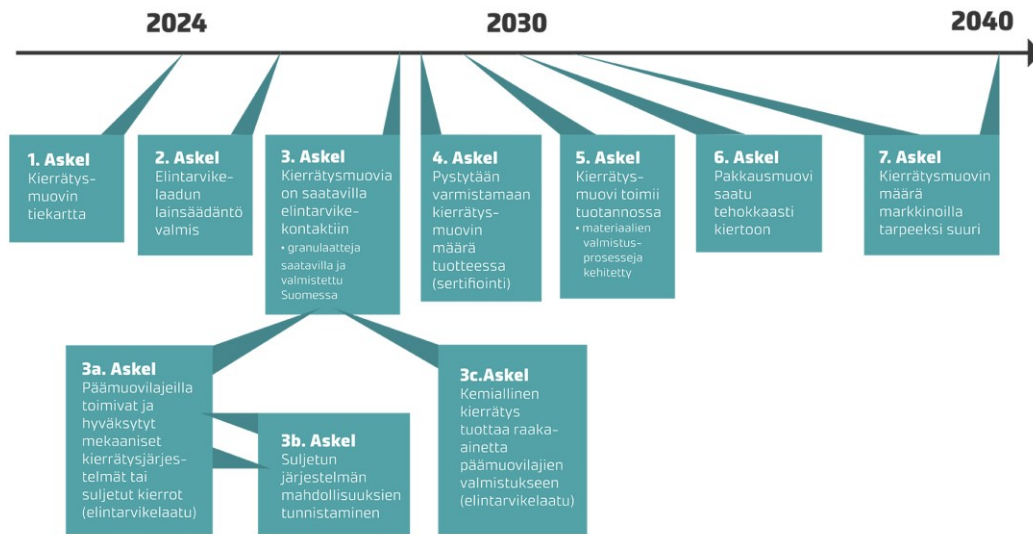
2024

2030

2040

1. Askel
Kierrätysmuovin tiekartta

2. Askel
Elintarvikelaadun lainsäädäntö valmis

3. Askel
Kierrätysmuovia on saatavilla elintarvikekontaktiin
• granulaatteja saatavilla ja valmistettu Suomessa

4. Askel
Pystytään varmistamaan kierrätysmuovin määrä tuotteessa (sertifiointi)

5. Askel
Kierrätysmuovi toimii tuotannossa
• materiaalien valmistusprosesseja kehitetty

6. Askel
Pakkausmuovi saatu tehokkaasti kiertoon

7. Askel
Kierrätysmuovin määrä markkinoilla tarpeeksi suuri

3a. Askel
Päämuovilajeilla toimivat ja hyväksytyt mekaaniset kierrätysjärjestelmät tai suljetut kierrot (elintarvikelaatu)

3b. Askel
Suljetun järjestelmän mahdollisuuksien tunnistaminen

3c.Askel
Kemiallinen kierrätys tuottaa raaka-ainetta päämuovilajien valmistukseen (elintarvikelaatu)